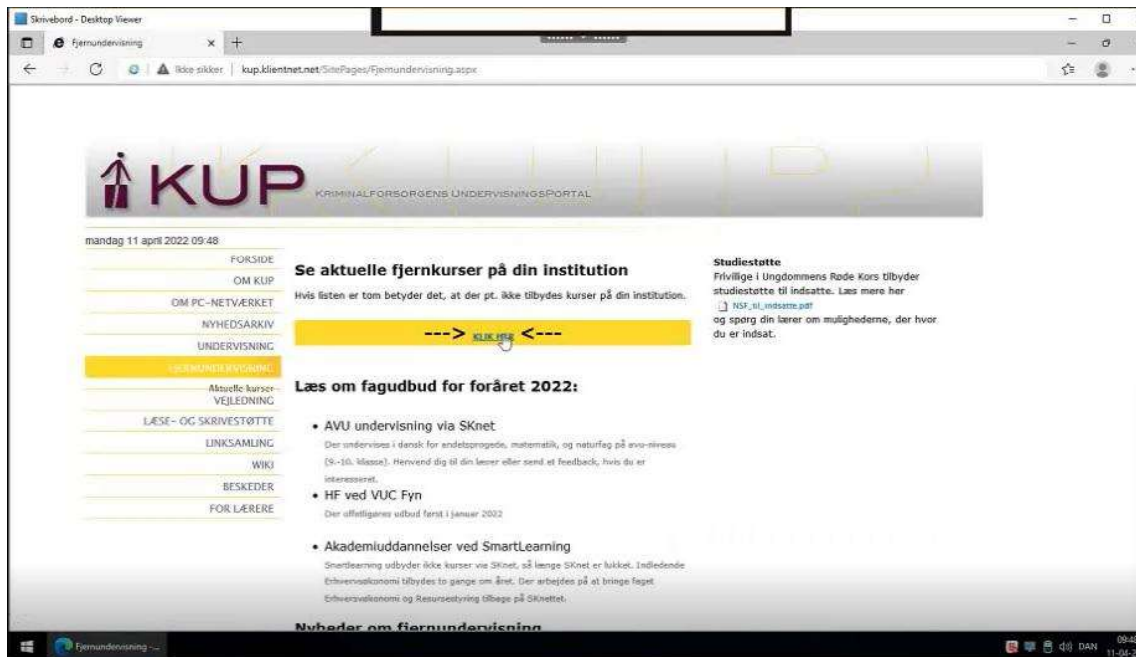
Skrivebord - Desktop Viewer

Fjernundervisning

Ikke sikker | kup.klientnet.net/SitePages/Fjernundervisning.aspx

KUP KRIMINALFORSORGENS UNDERVISNINGSPORTAL

mandag 11 april 2022 09:48

FORSIDE
OM KUP
OM PC-NETVÆRKET
NYHEDSARKIV
UNDERVISNING
FJERNUNDERVISNING
Aktuelle kurser
VEJLEDNING
LÆSE- OG SKRIVESTØTTE
LINKSAMLING
WIKI
BESKEDER
FOR LÆRERE

Se aktuelle fjernkurser på din institution

Hvis listen er tom betyder det, at der pt. ikke tilbydes kurser på din institution.

---> KLIK HER <---

Læs om fagudbud for foråret 2022:

• AVU undervisning via SKnet
Der undervises i dansk for andetsprogede, matematik, og naturfag på avu-niveau (9.-10. klasse). Henvend dig til din lærer eller send et feedback, hvis du er interesseret.

• HF ved VUC Fyn
Der offentligøres udbud først i januar 2022

• Akademiuddannelser ved SmartLearning
Smartlearning udbyder ikke kurser via SKnet, så længe SKnet er lukket. Indledende Erhvervsøkonomi tilbydes to gange om året. Der arbejdes på at bringe faget Erhvervsøkonomi og Ressourcestyring tilbage på SKnettet.

Nyheder om fjernundervisning

Studiestøtte
Frivillige i Ungdommens Røde Kors tilbyder studiestøtte til indsatte. Læs mere her
NSF_til_indsatte.pdf
og spørg din lærer om mulighederne, der hvor du er indsat.

Fjernundervisning -...

DAN 09:48 11-04-2